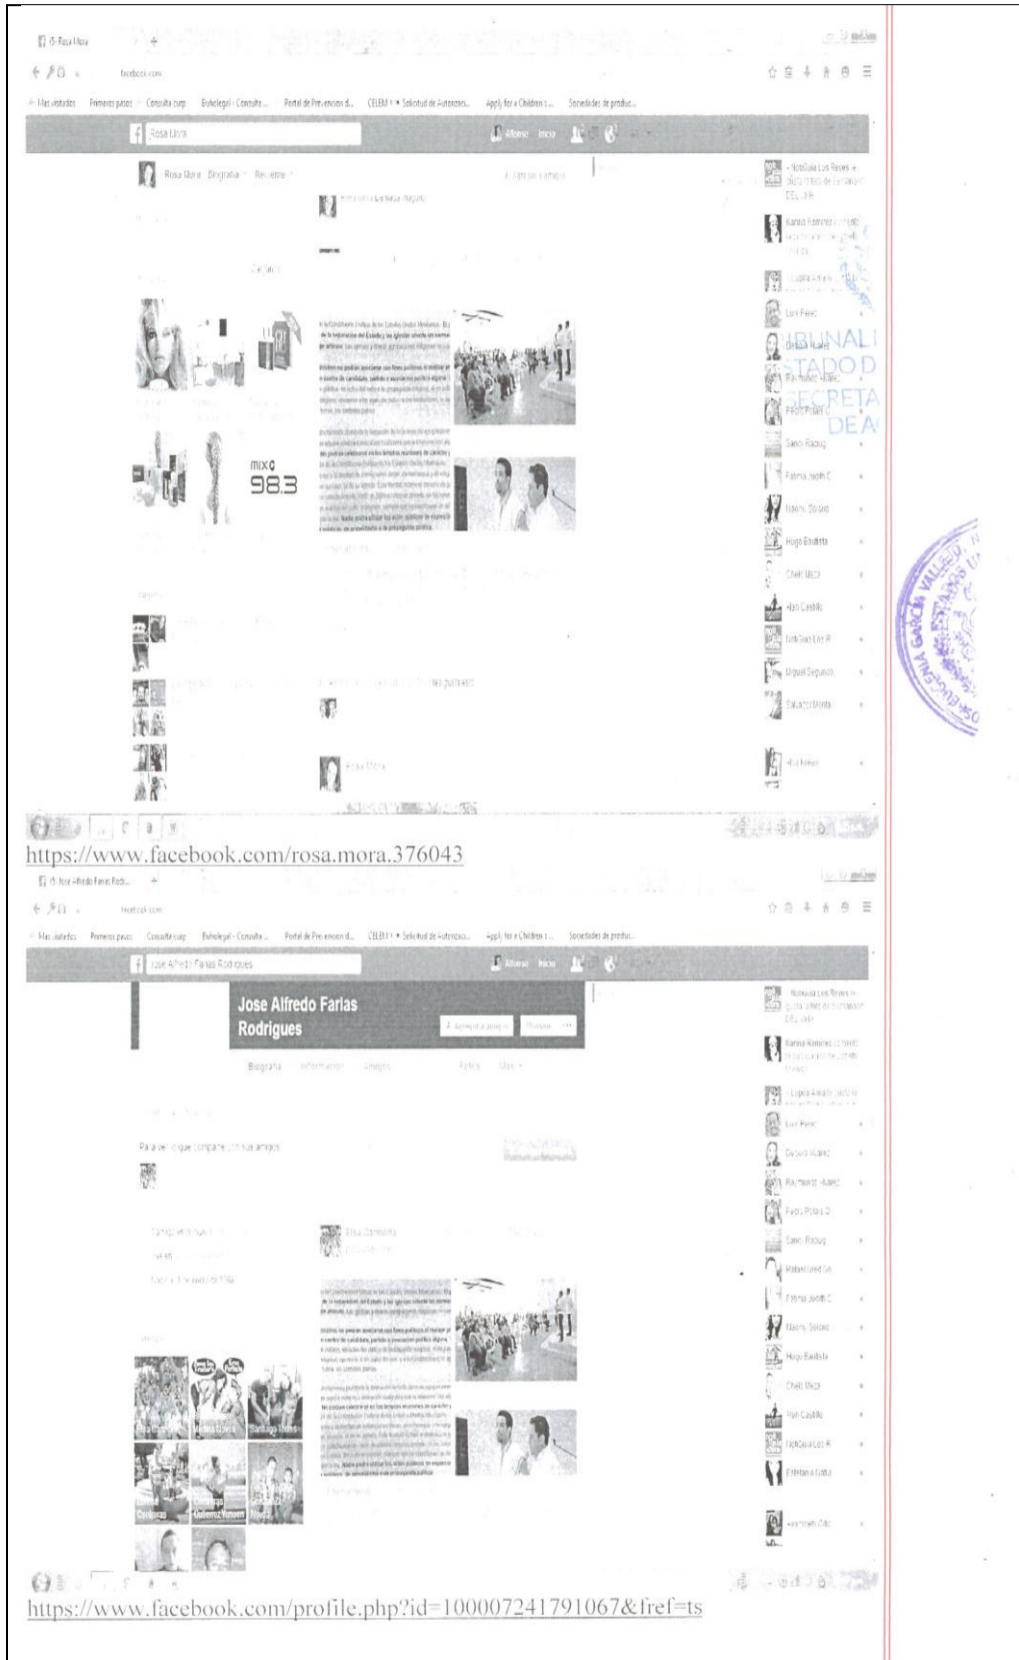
(5) Rosa Mora

facebook.com

Más visitados Primeros pasos Consulta curp Buholegal - Consulta ... Portal de Prevención d... CELEM • Solicitud de Autorizaci... Apply for a Children's ... Sociedades de produc...

Rosa Mora

Alfonso Inicio

Rosa Mora Biografía Reciente

Agregar a mis amigos

mix 98.3

Rosa Mora

NotiGuia Los Reyes
Karina Ramirez
Lupita Amaro
Luis Perez
Deisy Juarez
Raymundo Juarez
Pedro Pedro
Samo Padug
Fatima Judith C
Naomi Solano
Hugo Bautista
Chelo Meza
Ivan Castillo
NotiGuia Los R
Miguel Segundo
Salvador Monte
Alvi Nieves

https://www.facebook.com/rosa.mora.376043

(5) Jose Alfredo Farias Rodr...

facebook.com

Más visitados Primeros pasos Consulta curp Buholegal - Consulta ... Portal de Prevención d... CELEM • Solicitud de Autorizaci... Apply for a Children's ... Sociedades de produc...

Jose Alfredo Farias Rodrigues

Alfonso Inicio

Jose Alfredo Farias Rodrigues

Agregar a amigos Mensaje

Biografía Información Amigos Fotos Más

Para ver lo que comparte con sus amigos

Elsa Carmona

Santiago Mendez

Gutierrez

NotiGuia Los Reyes
Karina Ramirez
Lupita Amaro
Luis Perez
Deisy Juarez
Raymundo Juarez
Pedro Pedro D
Samo Padug
Fatima Judith C
Naomi Solano
Hugo Bautista
Chelo Meza
Ivan Castillo
NotiGuia Los R
Esteban Gatica

https://www.facebook.com/profile.php?id=100007241791067&fref=ts

TRIBUNAL ESTADO DE SECRETA DE A

GARCÍA VALLEJO ESTADOS UNIDOS